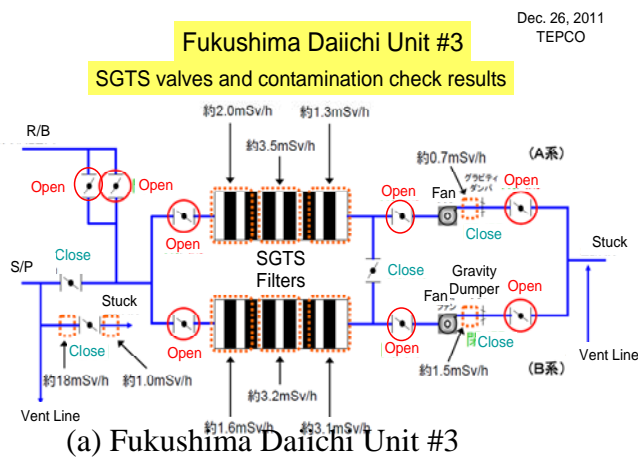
Dec. 26, 2011
TEPCO

Fukushima Daiichi Unit #3

SGTS valves and contamination check results

約2.0mSv/h

約1.3mSv/h

約3.5mSv/h

R/B

Open

Open

約0.7mSv/h

グラビティダンパ

(A系)

Open

Fan

Open

Open

Close

Stuck

Close

SGTS Filters

Close

S/P

Gravity Dumper

Stuck

Fan

ファン

Open

Close

Open

Open

Close

Vent Line

約18mSv/h

約1.0mSv/h

約1.5mSv/h

(B系)

約3.2mSv/h

Vent Line

約1.6mSv/h

約3.1mSv/h

(a) Fukushima Daiichi Unit #3